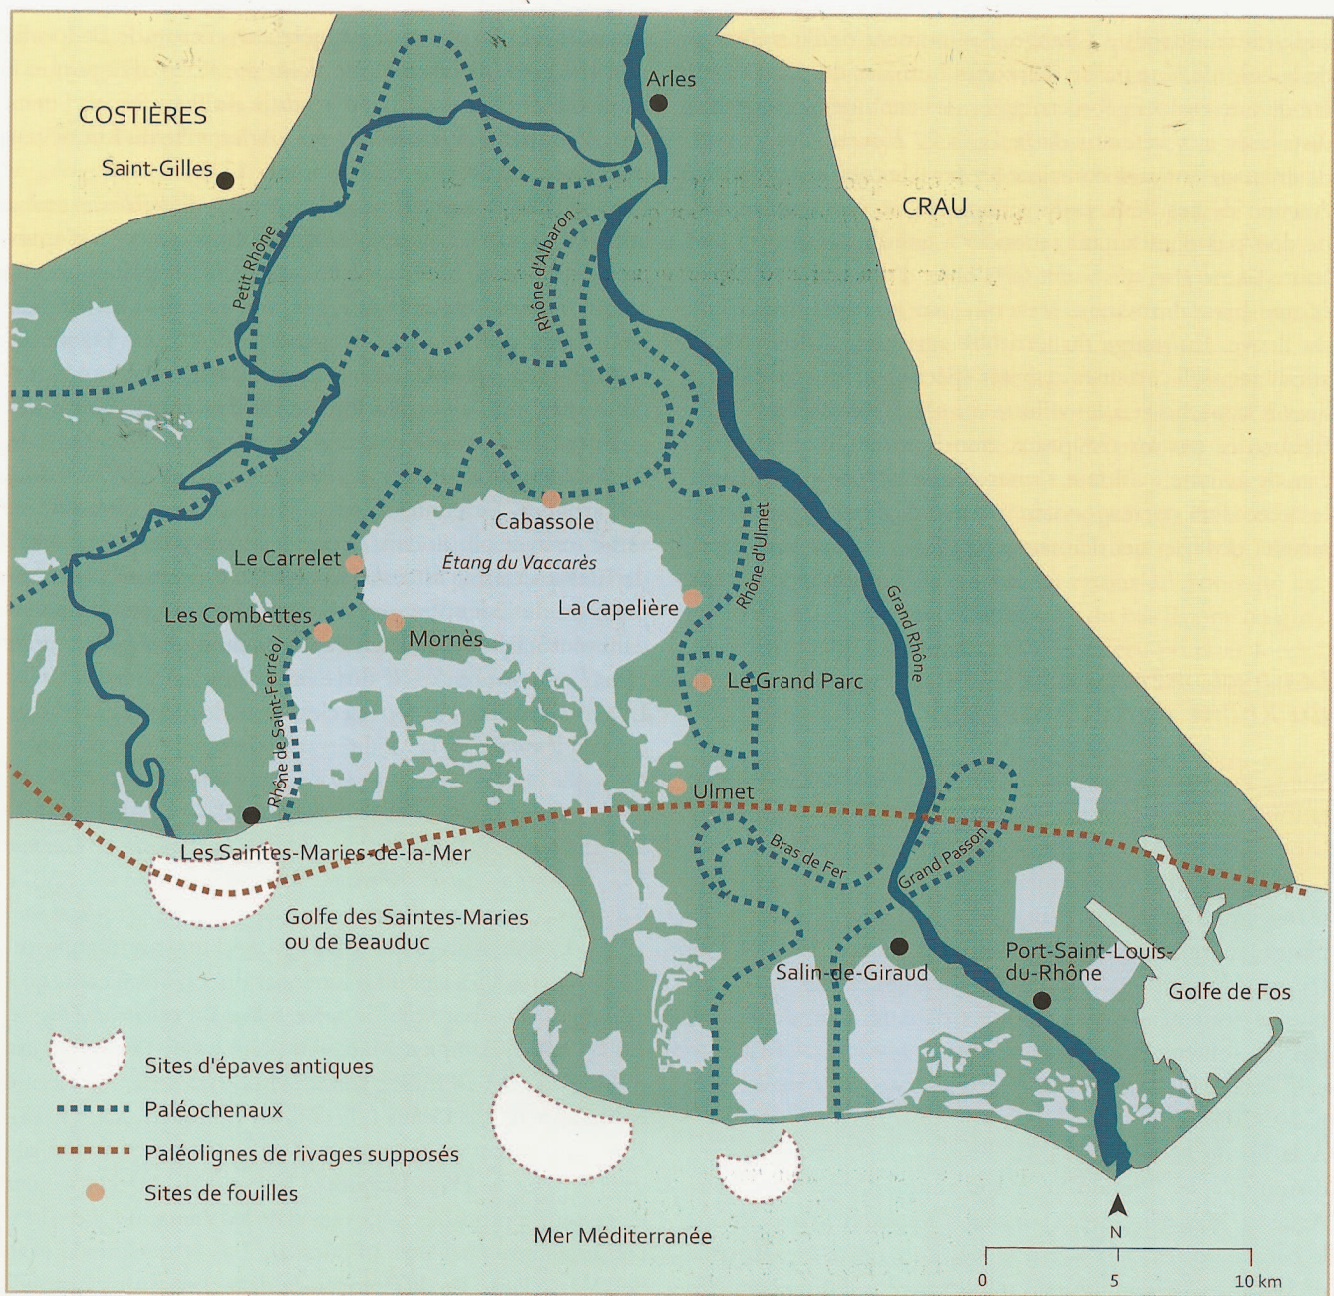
COSTIÈRES

Arles

Saint-Gilles

CRAU

Petit Rhône

Rhône d'Albaron

Cabassole

Étang du Vaccarès

Le Carrelet

Rhône d'Ulmet

Les Combettes

Mornès

La Capelière

Grand Rhône

Rhône de Saint-Ferréol

Le Grand Parc

Ulmet

Bras de Fer

Grand Passon

Les Saintes-Maries-de-la-Mer

Golfe des Saintes-Maries ou de Beauduc

Salin-de-Giraud

Port-Saint-Louis-du-Rhône

Golfe de Fos

Sites d'épaves antiques

Paléochenaux

Paléolignes de rivages supposés

Sites de fouilles

Mer Méditerranée

N

0 5 10 km